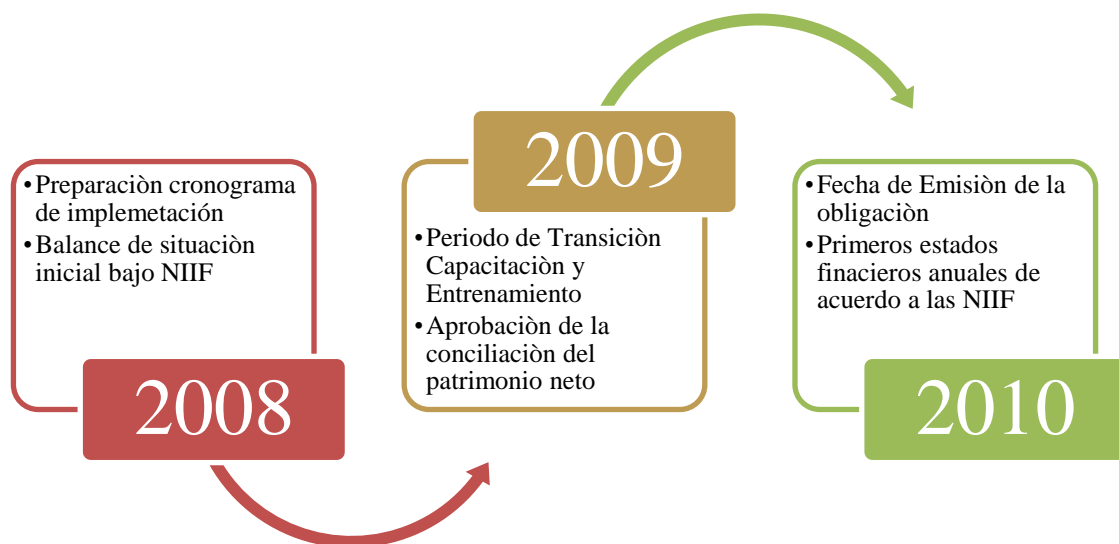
• Preparaciòn cronograma de implemetación
• Balance de situaciòn inicial bajo NIIF

2008

2009

• Periodo de Transiciòn Capacitaciòn y Entrenamiento
• Aprobaciòn de la conciliaciòn del patrimonio neto

• Fecha de Emisiòn de la obligaciòn
• Primeros estados finacieros anuales de acuerdo a las NIIF

2010